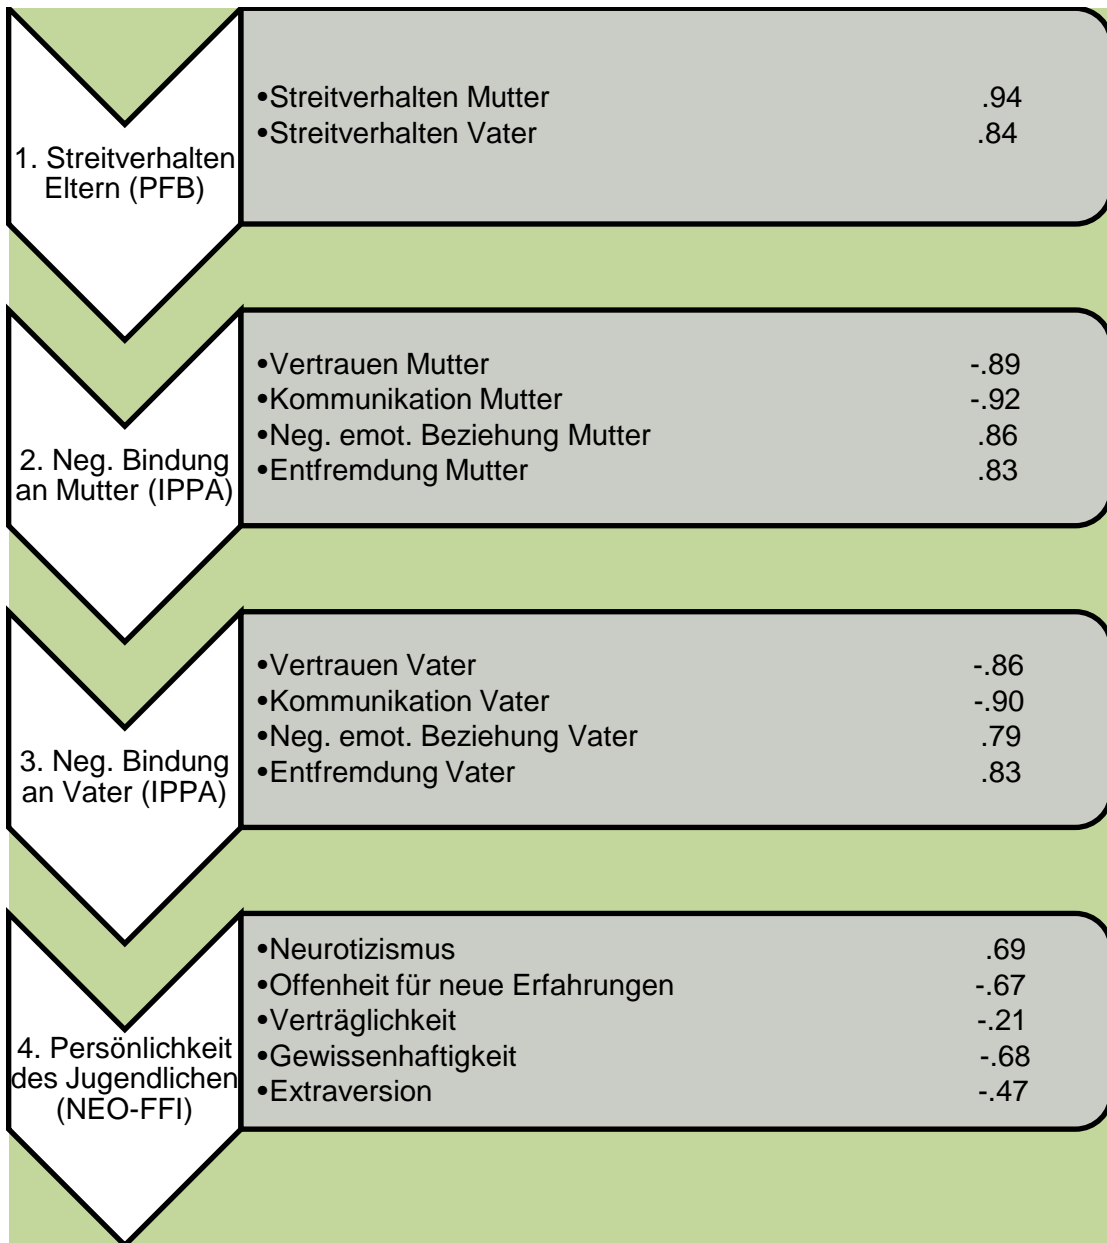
1. Streitverhalten Eltern (PFB)

•Streitverhalten Mutter .94
•Streitverhalten Vater .84

2. Neg. Bindung an Mutter (IPPA)

•Vertrauen Mutter -.89
•Kommunikation Mutter -.92
•Neg. emot. Beziehung Mutter .86
•Entfremdung Mutter .83

3. Neg. Bindung an Vater (IPPA)

•Vertrauen Vater -.86
•Kommunikation Vater -.90
•Neg. emot. Beziehung Vater .79
•Entfremdung Vater .83

4. Persönlichkeit des Jugendlichen (NEO-FFI)

•Neurotizismus .69
•Offenheit für neue Erfahrungen -.67
•Verträglichkeit -.21
•Gewissenhaftigkeit -.68
•Extraversion -.47